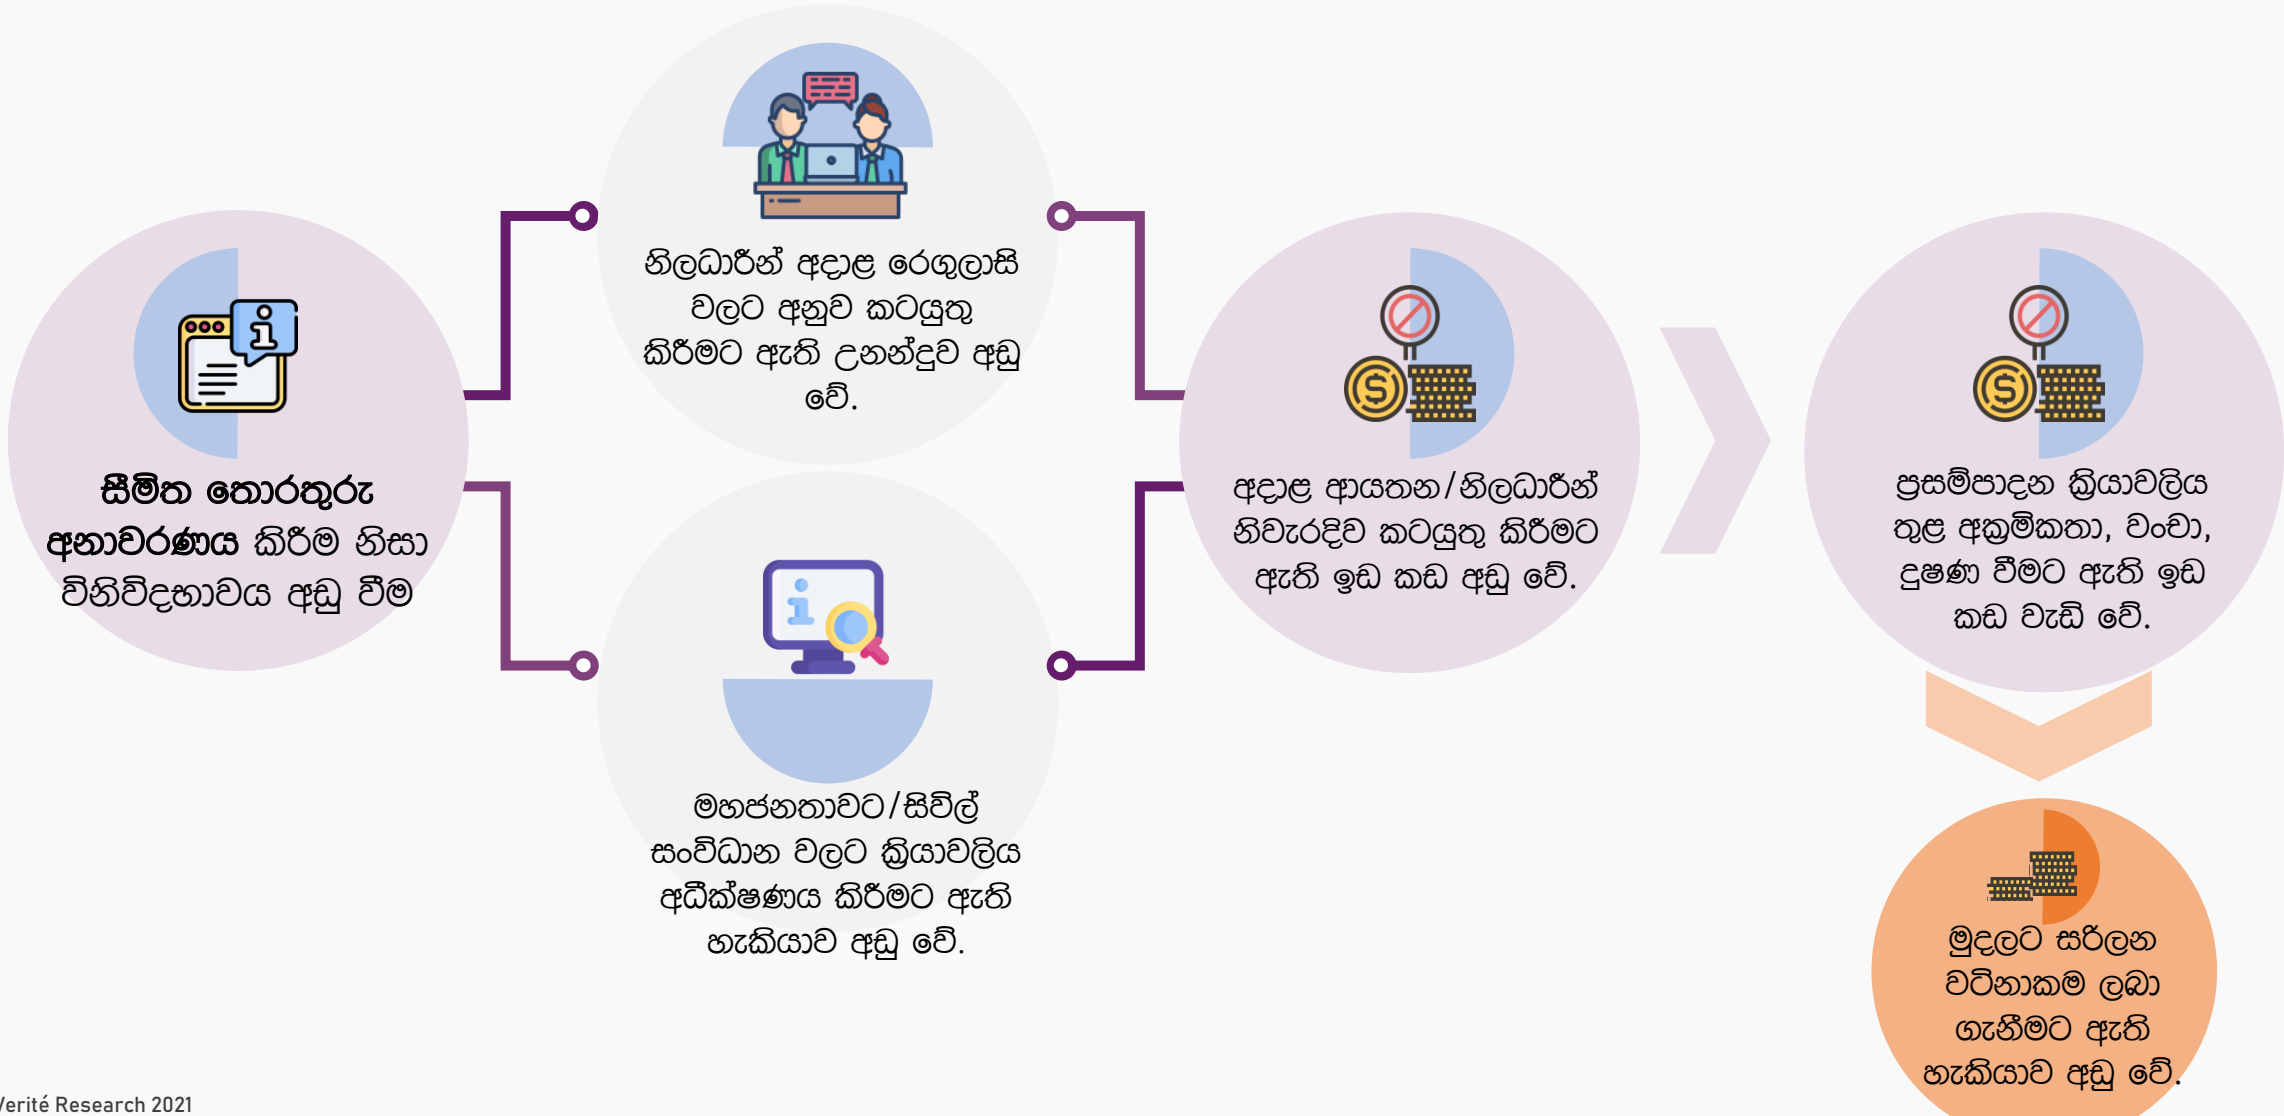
**සීමිත තොරතුරු අනාවරණය** කිරීම නිසා විනිවිදභාවය අඩු වීම

නිලධාරීන් අදාළ රෙගුලාසි වලට අනුව කටයුතු කිරීමට ඇති උනන්දුව අඩු වේ.

මහජනතාවට/සිවිල් සංවිධාන වලට ක්‍රියාවලිය අධීක්ෂණය කිරීමට ඇති හැකියාව අඩු වේ.

අදාළ ආයතන/නිලධාරීන් නිවැරදිව කටයුතු කිරීමට ඇති ඉඩ කඩ අඩු වේ.

ප්‍රසම්පාදන ක්‍රියාවලිය තුළ අක්‍රමිකතා, වංචා, දූෂණ වීමට ඇති ඉඩ කඩ වැඩි වේ.

මුදලට සරිලන වටිනාකම ලබා ගැනීමට ඇති හැකියාව අඩු වේ.

Verité Research 2021